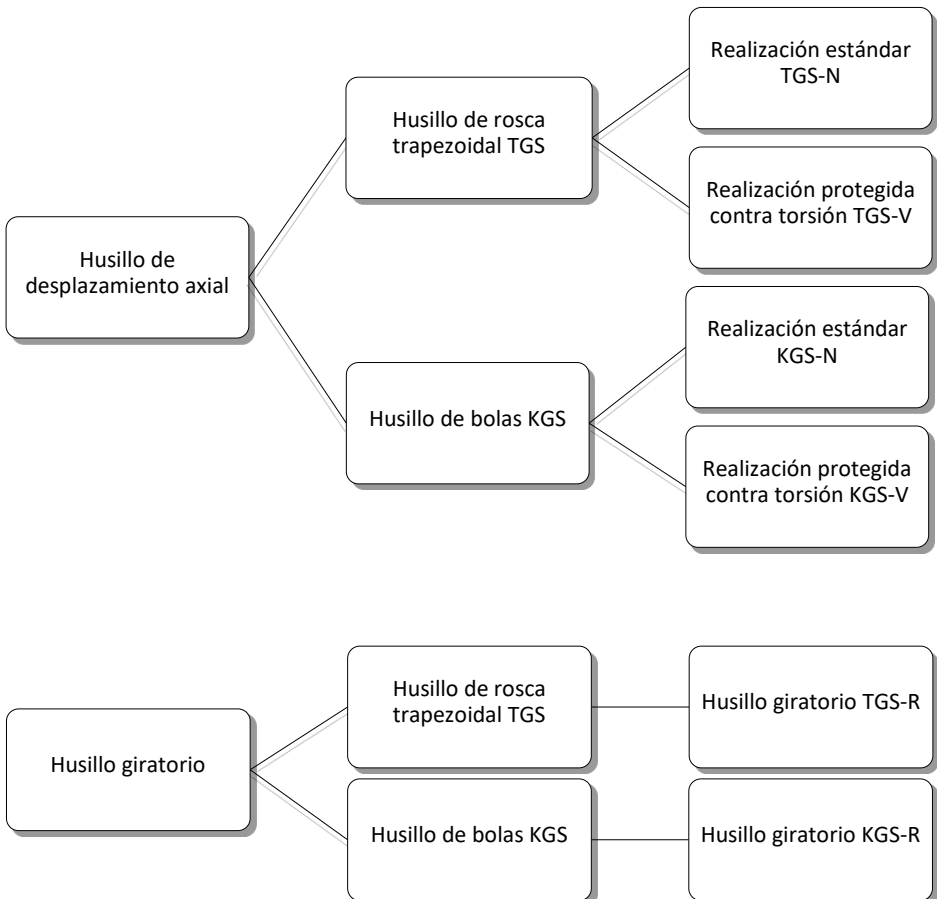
Husillo de desplazamiento axial

Husillo de rosca trapezoidal TGS

Realización estándar TGS-N

Realización protegida contra torsión TGS-V

Husillo de bolas KGS

Realización estándar KGS-N

Realización protegida contra torsión KGS-V

Husillo giratorio

Husillo de rosca trapezoidal TGS

Husillo giratorio TGS-R

Husillo de bolas KGS

Husillo giratorio KGS-R